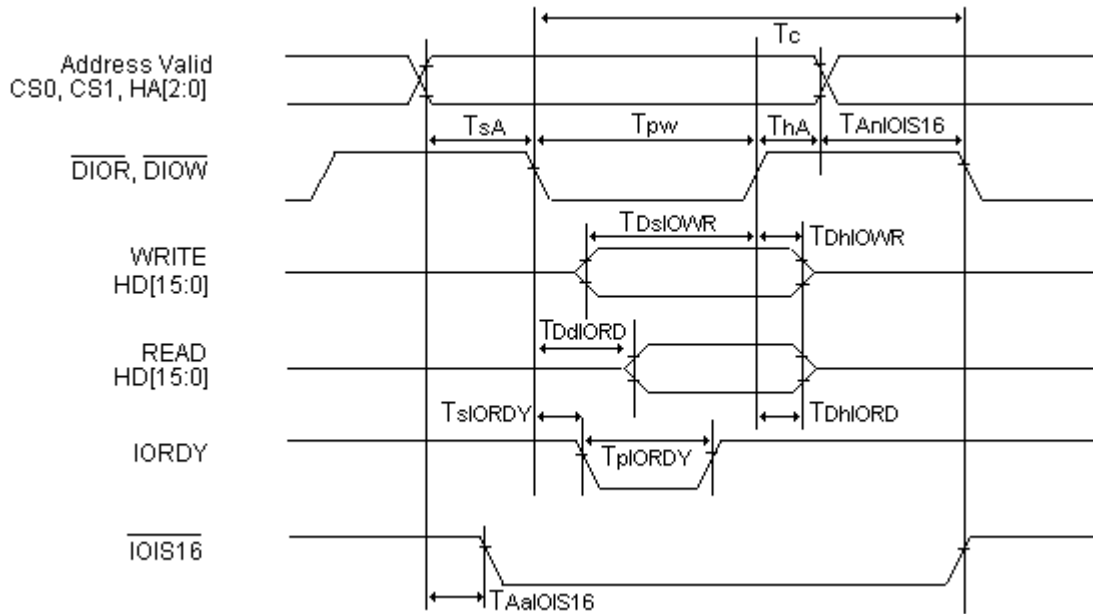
Tc

Address Valid
CS0, CS1, HA[2:0]

TsA

Tpw

ThA

TAnIOIS16

$\overline{DIOR}$, $\overline{DIOW}$

TDsIOWR

TDhIOWR

WRITE
HD[15:0]

TDdIORD

READ
HD[15:0]

TsIORDY

TDhIORD

IORDY

TpIORDY

$\overline{IOIS16}$

TAaIOIS16